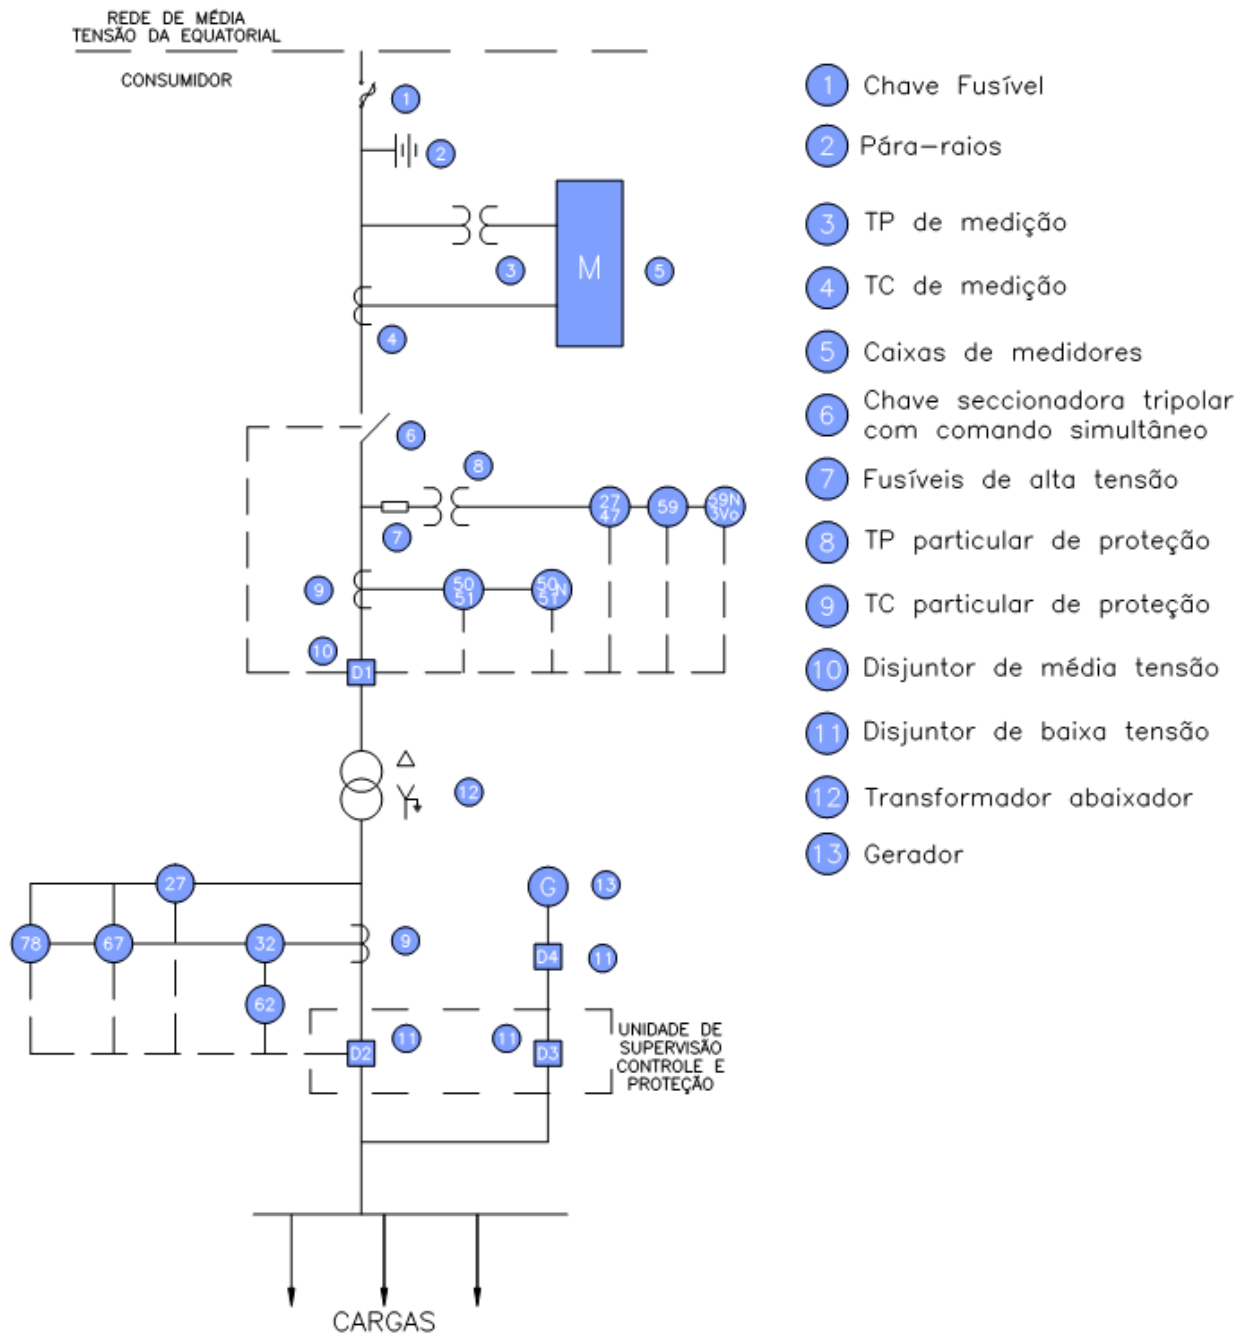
REDE DE MÉDIA TENSÃO DA EQUATORIAL

CONSUMIDOR

1
2
M
3
5
4
6
8
27 47
59
59N 3Vo
7
9
50 51
50N 51N
10
D1
12
27
78
67
32
9
62
G
13
D4
11
D2
11
11
D3
UNIDADE DE SUPERVISÃO CONTROLE E PROTEÇÃO

CARGAS

1 Chave Fusível
2 Pára-raios
3 TP de medição
4 TC de medição
5 Caixas de medidores
6 Chave seccionadora tripolar com comando simultâneo
7 Fusíveis de alta tensão
8 TP particular de proteção
9 TC particular de proteção
10 Disjuntor de média tensão
11 Disjuntor de baixa tensão
12 Transformador abaixador
13 Gerador